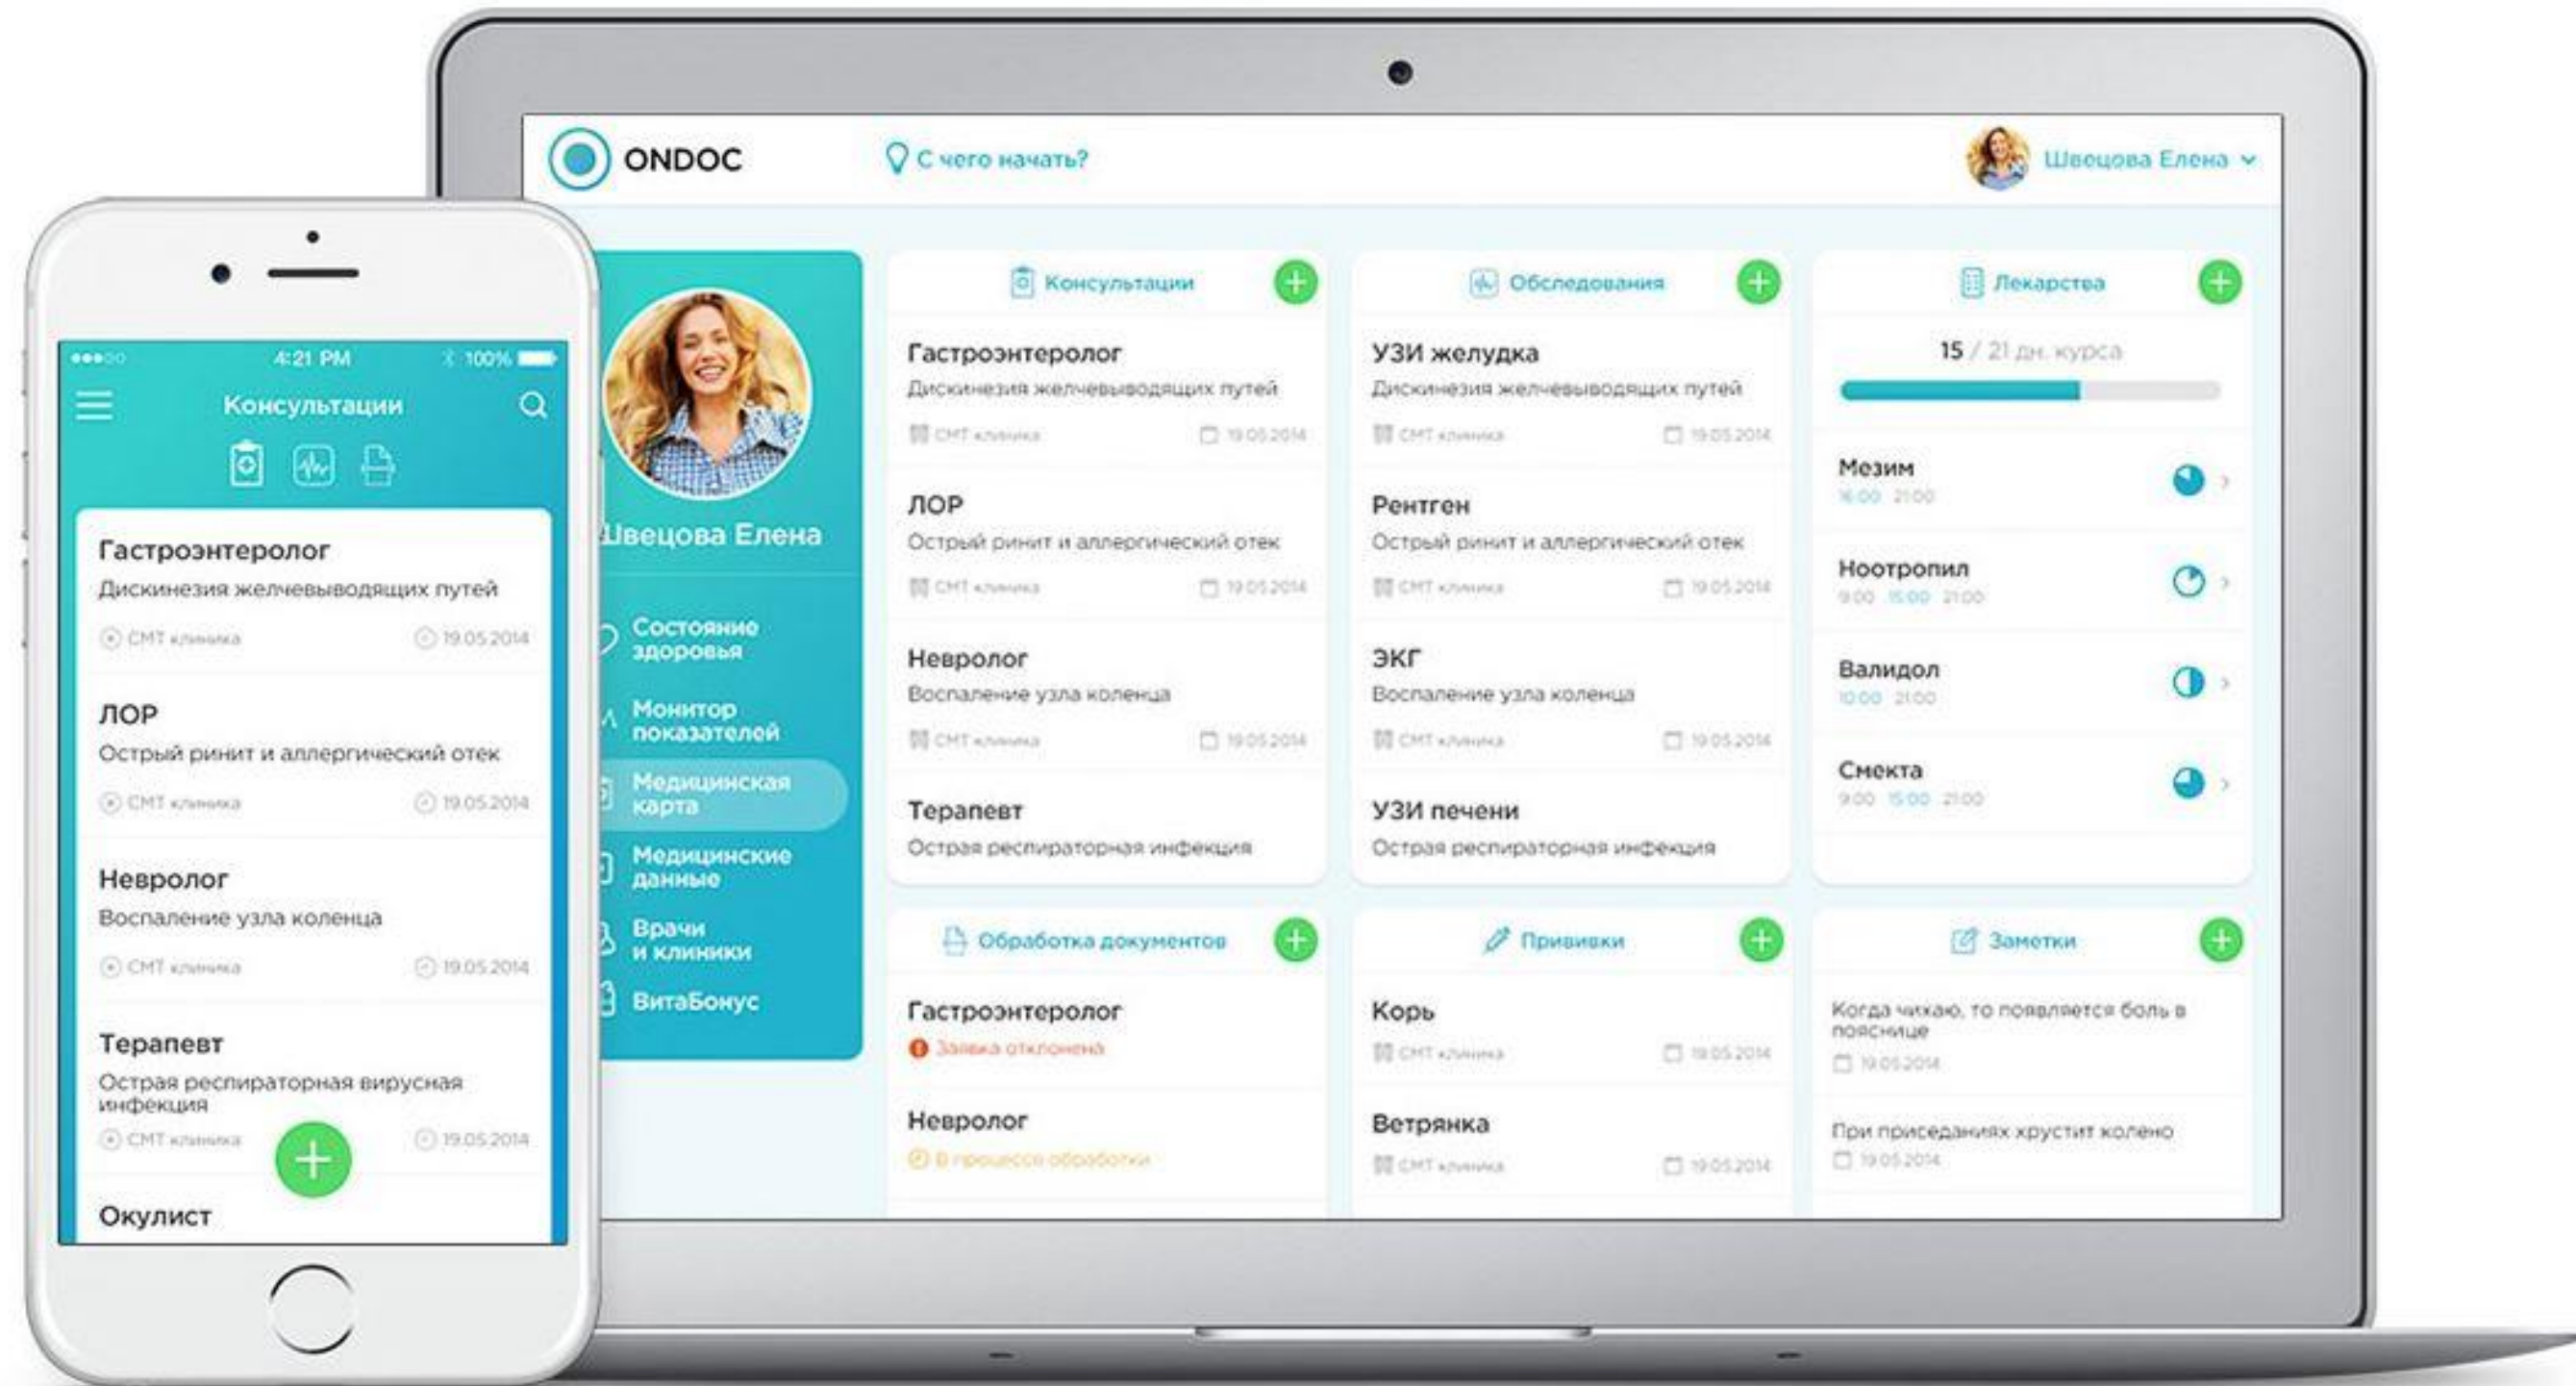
4:21 PM 100%

Консультации

Гастроэнтеролог
Дискинезия желчевыводящих путей
СМТ клиника 19.05.2014

ЛОР
Острый ринит и аллергический отек
СМТ клиника 19.05.2014

Невролог
Воспаление узла коленца
СМТ клиника 19.05.2014

Терапевт
Острая респираторная вирусная инфекция
СМТ клиника 19.05.2014

Окулист

ONDOC

С чего начать?

Швецова Елена

Швецова Елена

Состояние здоровья
Монитор показателей
Медицинская карта
Медицинские данные
Врачи и клиники
ВитаБонус

Консультации

Гастроэнтеролог
Дискинезия желчевыводящих путей
СМТ клиника 19.05.2014

ЛОР
Острый ринит и аллергический отек
СМТ клиника 19.05.2014

Невролог
Воспаление узла коленца
СМТ клиника 19.05.2014

Терапевт
Острая респираторная инфекция

Обследования

УЗИ желудка
Дискинезия желчевыводящих путей
СМТ клиника 19.05.2014

Рентген
Острый ринит и аллергический отек
СМТ клиника 19.05.2014

ЭКГ
Воспаление узла коленца
СМТ клиника 19.05.2014

УЗИ печени
Острая респираторная инфекция

Лекарства

15 / 21 дн. курса

Мезим
16:00 21:00

Ноотропил
9:00 15:00 21:00

Валидол
10:00 21:00

Смекта
9:00 15:00 21:00

Обработка документов

Гастроэнтеролог
Заявка отклонена

Невролог
В процессе обработки

Прививки

Корь
СМТ клиника 19.05.2014

Ветрянка
СМТ клиника 19.05.2014

Заметки

Когда чихаю, то появляется боль в пояснице
19.05.2014

При приседаниях хрустит колено
19.05.2014